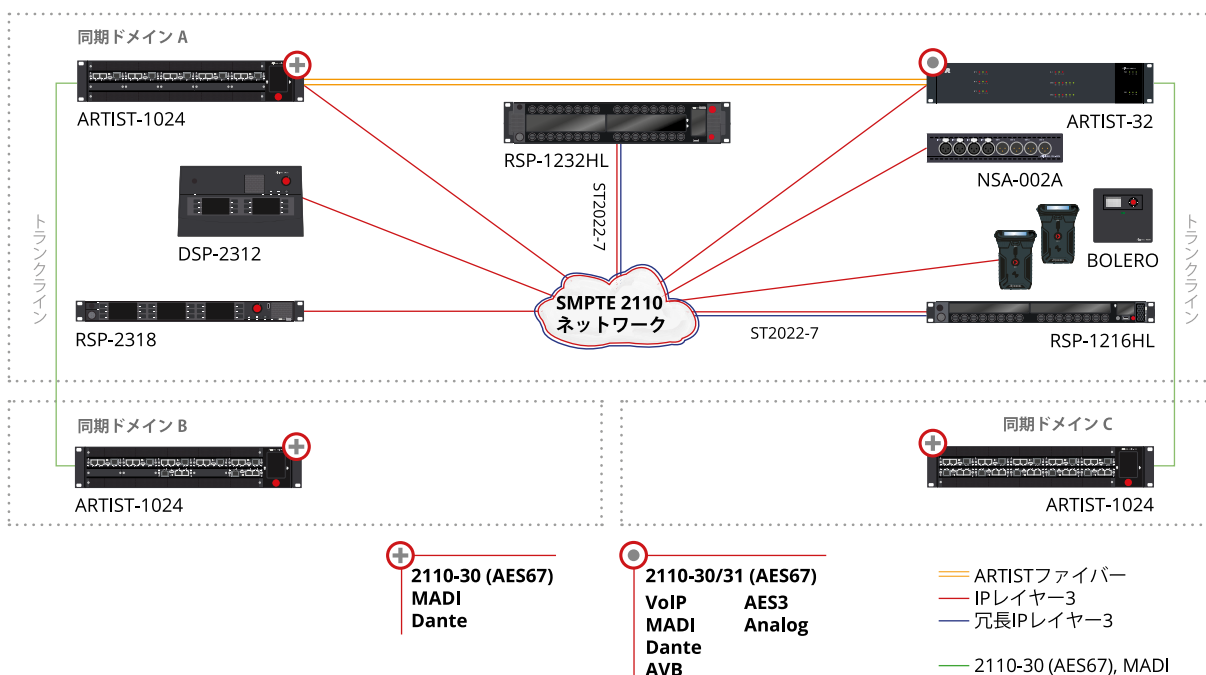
同期ドメイン A

ARTIST-1024

RSP-1232HL

ARTIST-32

NSA-002A

DSP-2312

ST2022-7

BOLERO

トランクライン

トランクライン

SMPTE 2110 ネットワーク

RSP-2318

ST2022-7

RSP-1216HL

同期ドメイン B

ARTIST-1024

同期ドメイン C

ARTIST-1024

2110-30 (AES67)
MADI
Dante

2110-30/31 (AES67)
VoIP
MADI
Dante
AVB

AES3
Analog

ARTISTファイバー
IPレイヤー3
冗長IPレイヤー3

2110-30 (AES67), MADI